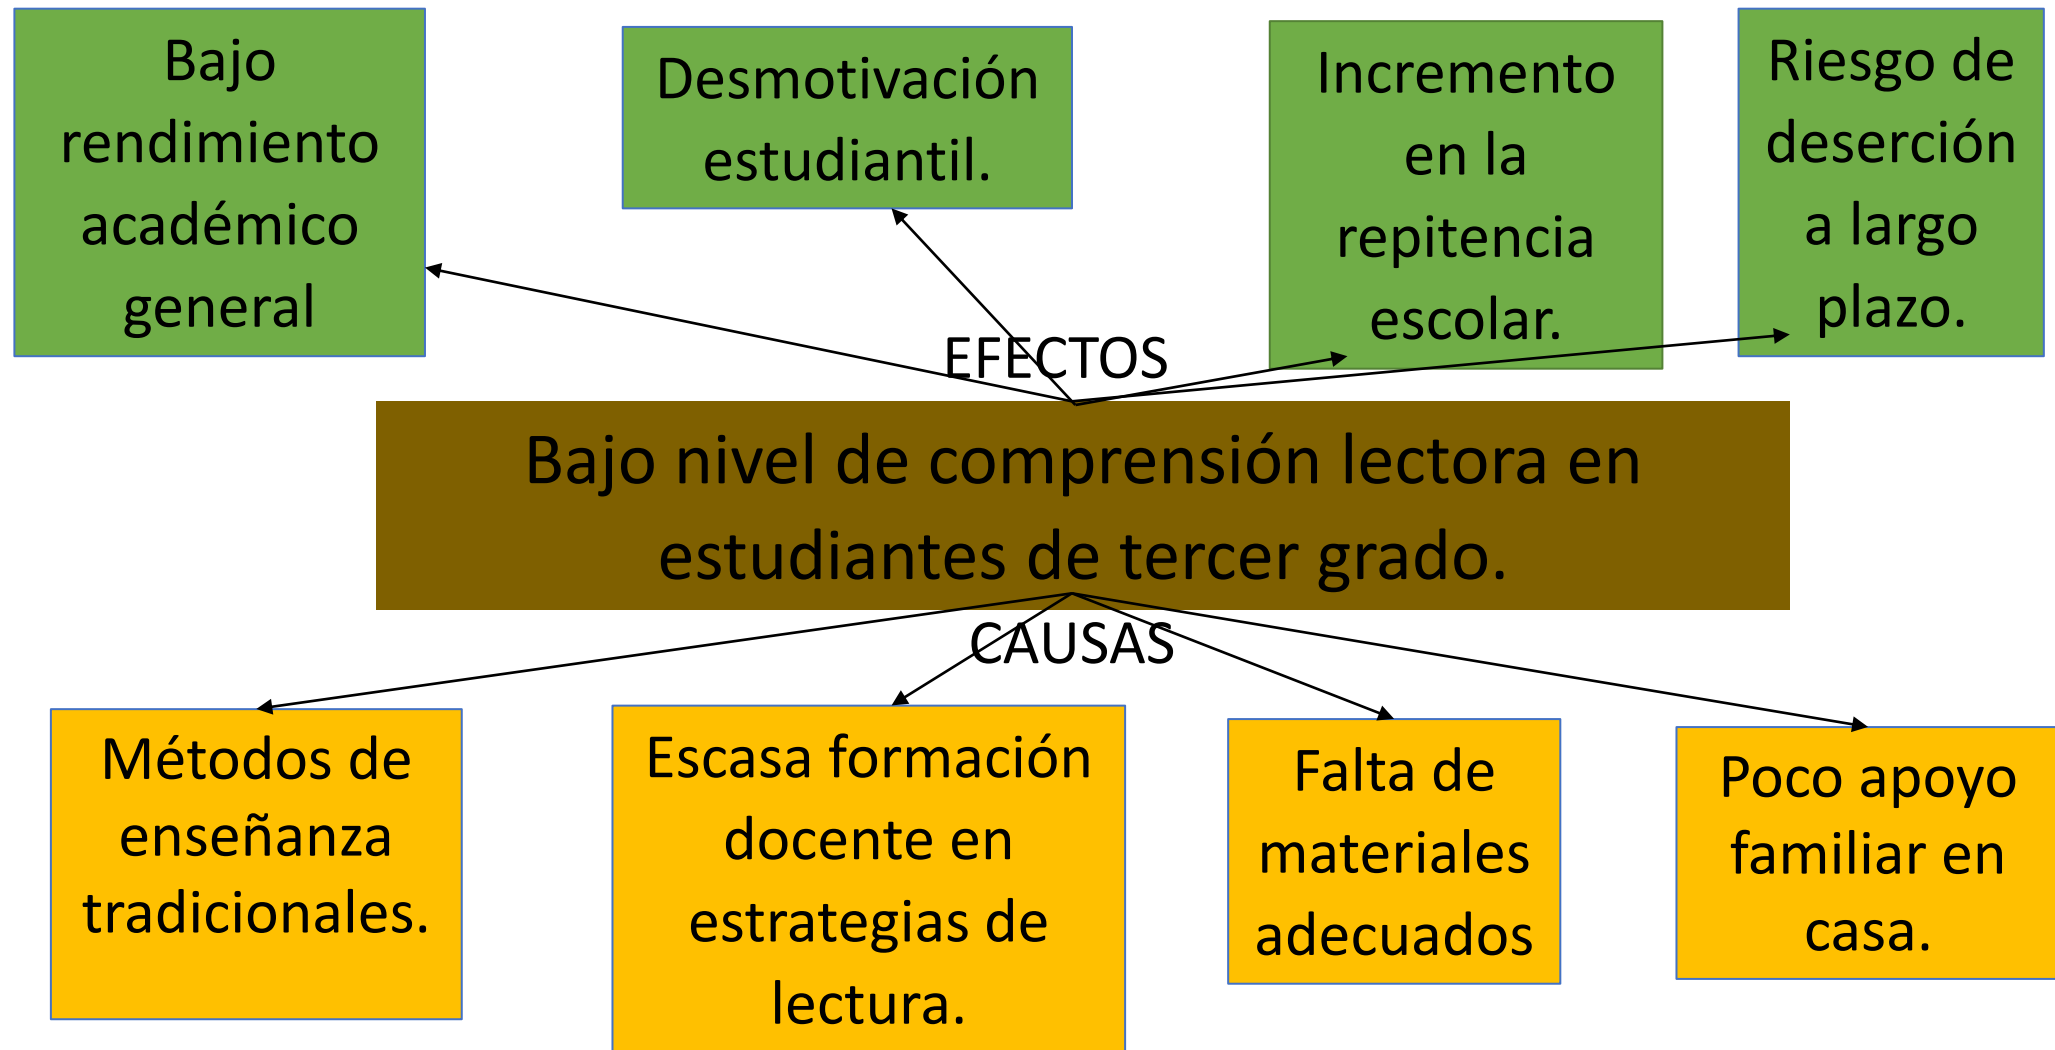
Bajo rendimiento académico general

Desmotivación estudiantil.

Incremento en la repitencia escolar.

Riesgo de deserción a largo plazo.

EFECTOS

Bajo nivel de comprensión lectora en estudiantes de tercer grado.

CAUSAS

Métodos de enseñanza tradicionales.

Escasa formación docente en estrategias de lectura.

Falta de materiales adecuados

Poco apoyo familiar en casa.